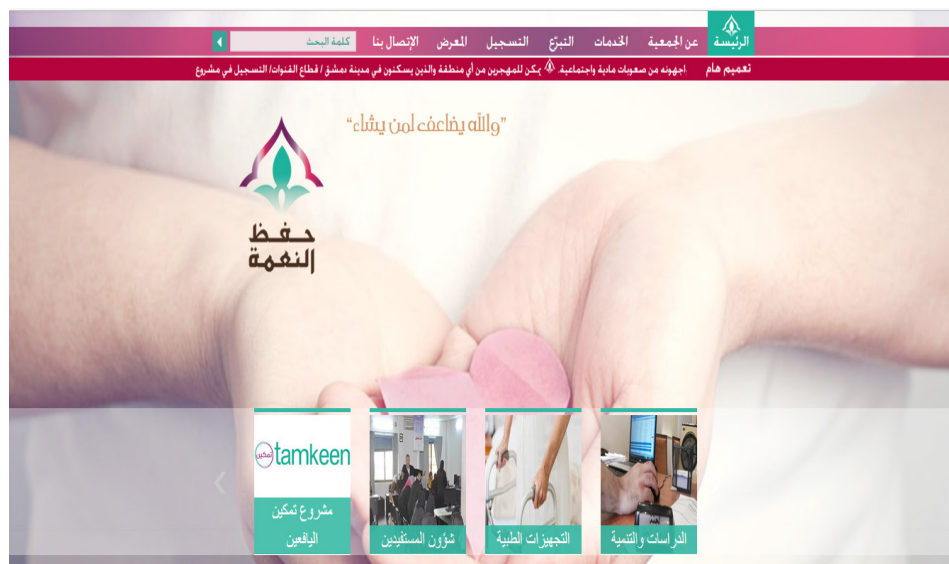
الرئيسة عن الجمعية الخدمات التبرع التسجيل المعرض الإتصال بنا كلمة البحث

تعميم هام اجهونه من صعوبات مادية واجتماعية. يمكن للمهجرين من أي منطقة والذين يسكنون في مدينة دمشق / قطاع القنوات/ التسجيل في مشروع

"والله يضاعف لمن يشاء"

حفظ النعمة

tamkeen تمكين

مشروع تمكين اليافعين

شؤون المستفيدين

التجهيزات الطبية

الدراسات والتنمية